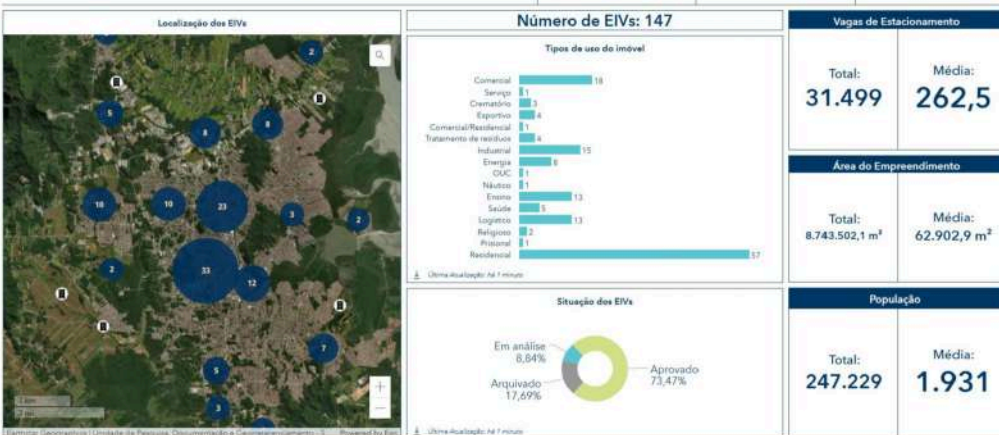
Localização dos EIVs

2
5
8
6
10
10
23
3
2
2
33
12
7
5
3

1 km
2 mi

Samurai Geográfico | Unidade de Pesquisa, Documentação e Georreferenciamento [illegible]
Powered by Esri

Número de EIVs: 147

Tipos de uso do imóvel

| Tipo | Quantidade |
|---|---|
| Comercial | 18 |
| Serviço | 1 |
| Crematório | 3 |
| Esportivo | 4 |
| Comercial/Residencial | 1 |
| Tratamento de resíduos | 4 |
| Industrial | 15 |
| Energia | 8 |
| OUC | 1 |
| Náutico | 1 |
| Ensino | 13 |
| Saúde | 5 |
| Logístico | 13 |
| Religioso | 2 |
| Prisional | 1 |
| Residencial | 57 |

Última Atualização: há 1 minuto

Situação dos EIVs

Em análise
8,84%
Arquivado
17,69%
Aprovado
73,47%

Última Atualização: há 1 minuto

Vagas de Estacionamento

Total:
31.499

Média:
262,5

Área do Empreendimento

Total:
8.743.502,1 m²

Média:
62.902,9 m²

População

Total:
247.229

Média:
1.931